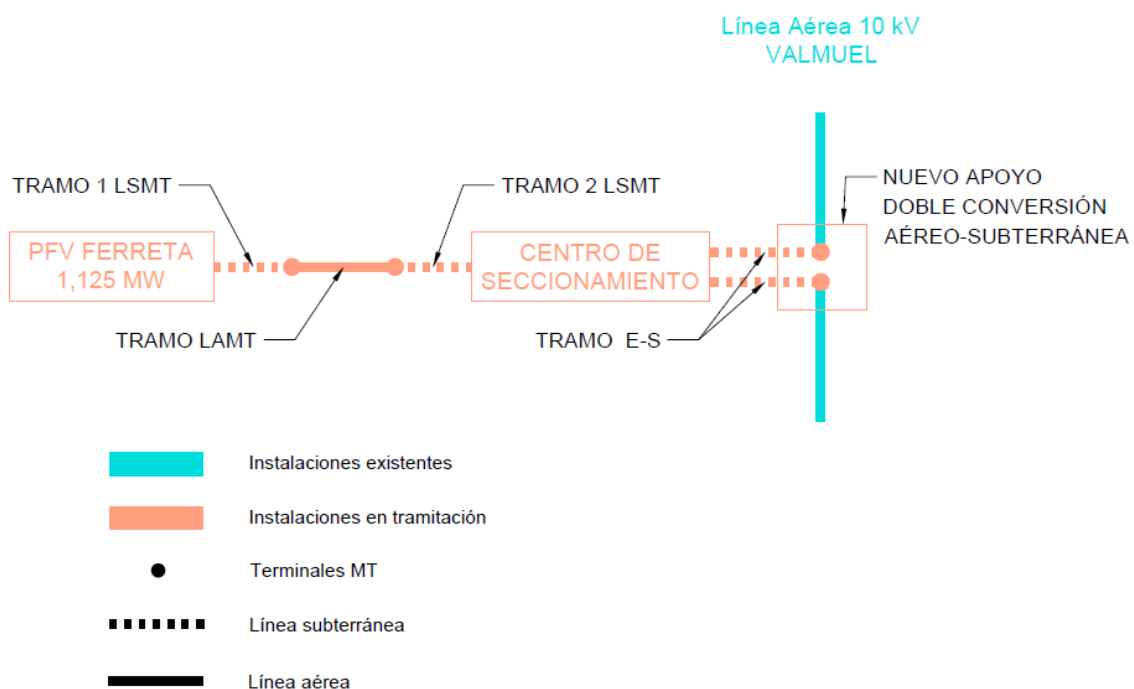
Línea Aérea 10 kV
VALMUEL

TRAMO 1 LSMT

TRAMO 2 LSMT

NUEVO APOYO
DOBLE CONVERSIÓN
AÉREO-SUBTERRÁNEA

PFV FERRETA
1,125 MW

CENTRO DE
SECCIONAMIENTO

TRAMO LAMT

TRAMO E-S

Instalaciones existentes

Instalaciones en tramitación

Terminales MT

Línea subterránea

Línea aérea